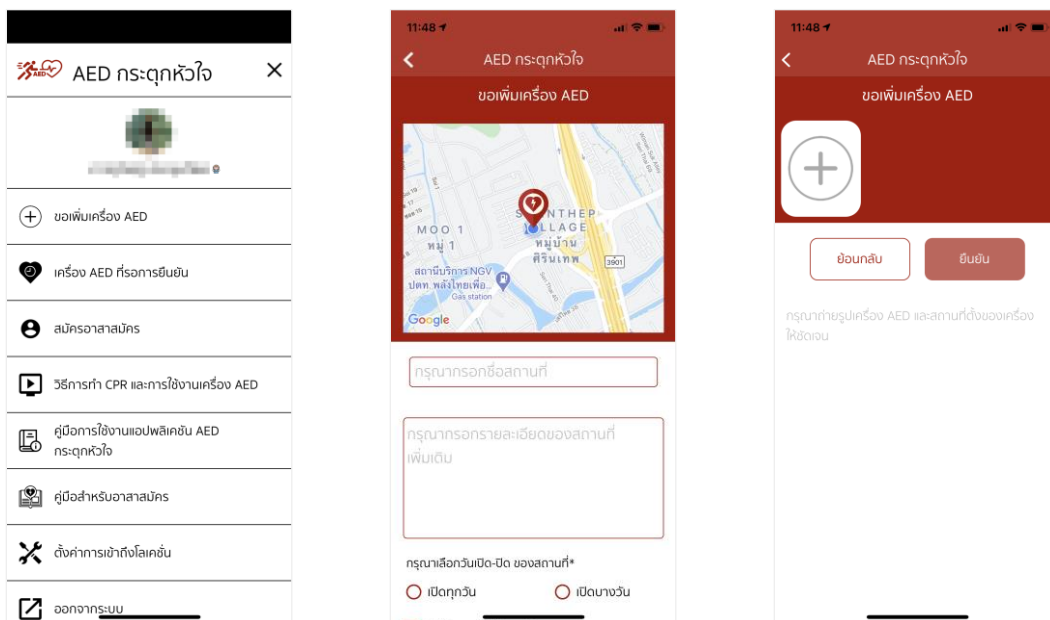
AED AED กระตุกหัวใจ ×

ขอเพิ่มเครื่อง AED

เครื่อง AED ที่รอการยืนยัน

สมัครอาสาสมัคร

วิธีการทำ CPR และการใช้งานเครื่อง AED

คู่มือการใช้งานแอปพลิเคชัน AED กระตุกหัวใจ

คู่มือสำหรับอาสาสมัคร

ตั้งค่าการเข้าถึงโลเคชั่น

ออกจากระบบ

11:48

AED กระตุกหัวใจ

ขอเพิ่มเครื่อง AED

MOO 1
หมู่ 1
SIRINTHEP VILLAGE
หมู่บ้าน ศิรินเทพ
3901
สถานีบริการ NGV ปตท. พลังไทยเพื่อ...
Gas station
Google

กรุณากรอกชื่อสถานที่

กรุณากรอกรายละเอียดของสถานที่เพิ่มเติม

กรุณาเลือกวันเปิด-ปิด ของสถานที่*

เปิดทุกวัน
เปิดบางวัน

11:48

AED กระตุกหัวใจ

ขอเพิ่มเครื่อง AED

ย้อนกลับ
ยืนยัน

กรุณาถ่ายรูปเครื่อง AED และสถานที่ตั้งของเครื่องให้ชัดเจน